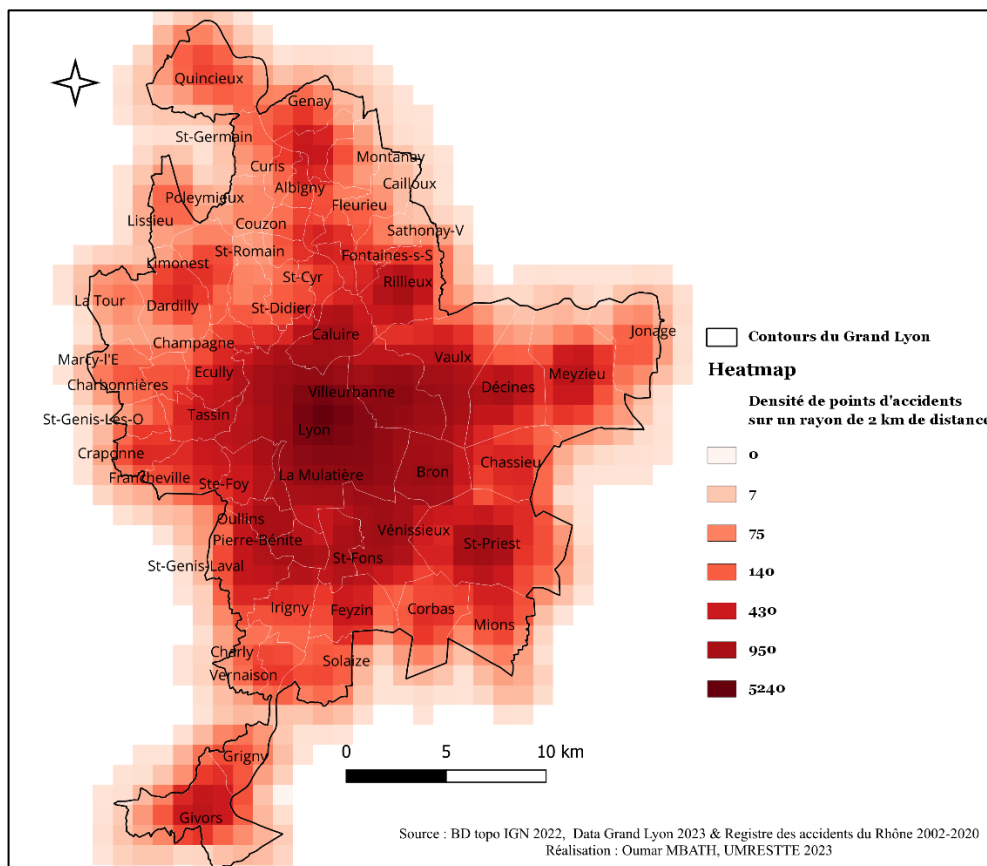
Quincieux
Genay
St-Germain
Curis
Montanay
Cailloux
Albigny
Poleymieux
Fleurieu
Lissieu
Couzon
Sathonay-V
St-Romain
Fontaines-s-S
Limonest
St-Cyr
Rillieux
La Tour
Dardilly
St-Didier
Jonage
Caluire
Marcy-l'E
Champagne
Vaulx
Meyzieu
Ecully
Charbonnières
Villeurbanne
Décines
Tassin
St-Genis-Les-O
Lyon
Craponne
Chassieu
Bron
Francheville
La Mulatière
Ste-Foy
Oullins
Vénissieux
Pierre-Bénite
St-Priest
St-Fons
St-Genis-Laval
Irigny
Feyzin
Corbas
Mions
Charly
Solaize
Vernaison
Grigny
Givors

Contours du Grand Lyon
Heatmap
Densité de points d'accidents sur un rayon de 2 km de distance
0
7
75
140
430
950
5240

0 5 10 km

Source : BD topo IGN 2022, Data Grand Lyon 2023 & Registre des accidents du Rhône 2002-2020
Réalisation : Oumar MBATH, UMRESTTE 2023